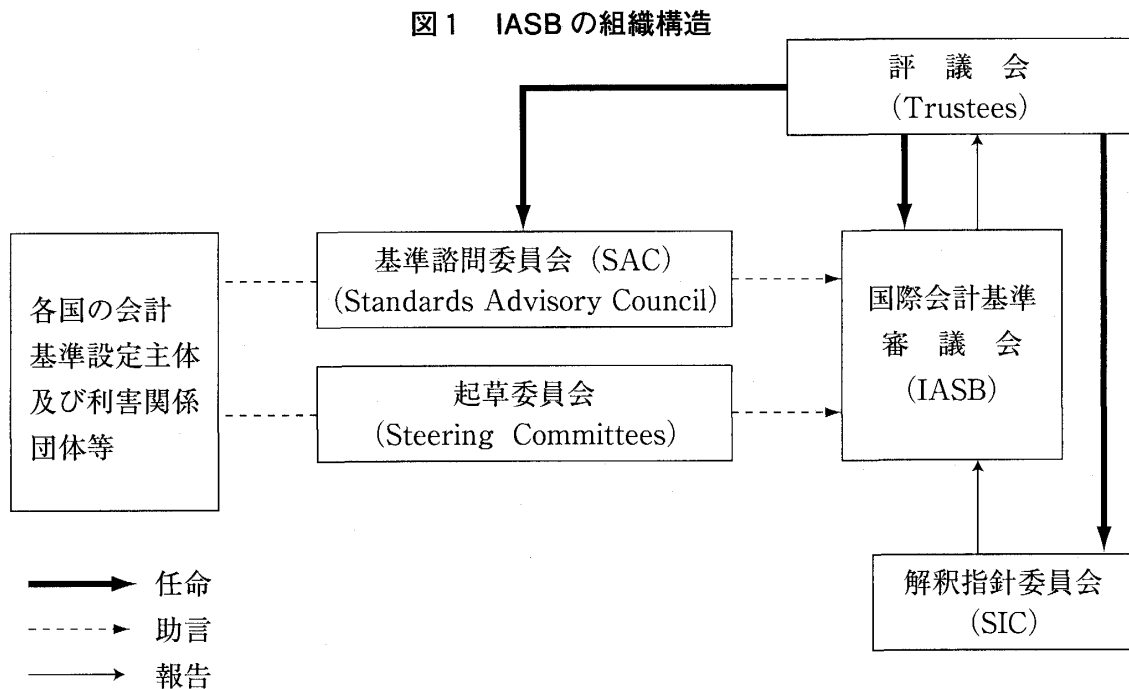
図1　IASB の組織構造

評　議　会
(Trustees)

基準諮問委員会 (SAC)
(Standards Advisory Council)

国際会計基準
審　議　会
(IASB)

各国の会計
基準設定主体
及び利害関係
団体等

起草委員会
(Steering Committees)

任命
助言
報告

解釈指針委員会
(SIC)